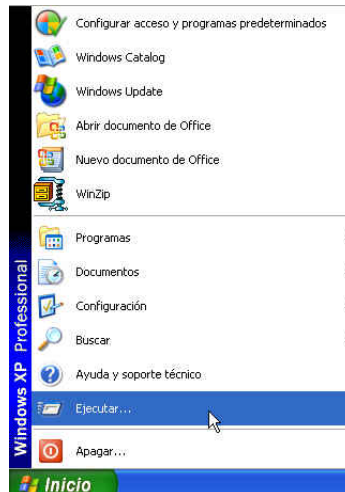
Configurar acceso y programas predeterminados
Windows Catalog
Windows Update
Abrir documento de Office
Nuevo documento de Office
WinZip
Programas
Documentos
Configuración
Buscar
Ayuda y soporte técnico
Ejecutar...
Apagar...
Windows XP Professional
Inicio